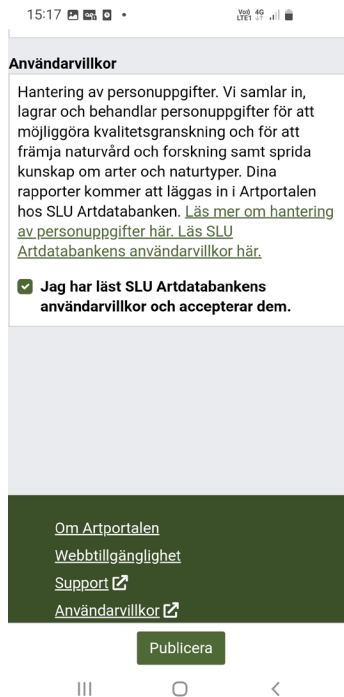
15:17

Användarvillkor

Hantering av personuppgifter. Vi samlar in, lagrar och behandlar personuppgifter för att möjliggöra kvalitetsgranskning och för att främja naturvård och forskning samt sprida kunskap om arter och naturtyper. Dina rapporter kommer att läggas in i Artportalen hos SLU Artdatabanken. Läs mer om hantering av personuppgifter här. Läs SLU Artdatabankens användarvillkor här.

Jag har läst SLU Artdatabankens användarvillkor och accepterar dem.

Om Artportalen
Webbtillgänglighet
Support
Användarvillkor

Publicera